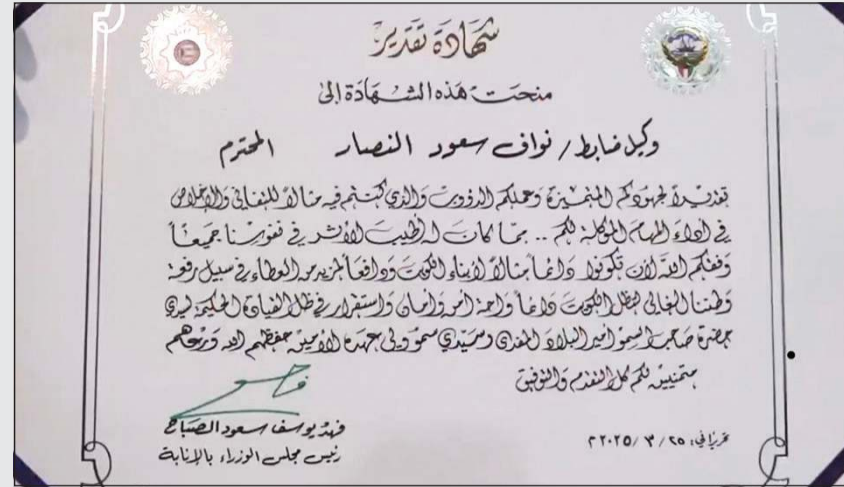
شهادة تقدير

منحت هذه الشهادة الى

وكيل ضابط/ نواف سعود النصار المحترم

تقديراً لجهودكم المتميزة وعملكم الدؤوب والذي تجسد فيه مثالاً للتفاني والإخلاص في اداء المهام الموكلة لكم .. مما كان له طيب الأثر في نفوسنا جميعاً وفضلكم الله لأن تكونوا دائماً مثالاً لأبناء الكويت وأوفياء لنبذ مزيد من العطاء في سبيل رفعة وطننا الغالي لتظل الكويت دائماً واحة أمن وأمان واستقرار في ظل القيادة الحكيمة لـ حضرة صاحب السمو أمير البلاد المفدى وسمو ولي العهد الأمين حفظهما الله ورعاهما

متمنين لكم كل التقدم والتوفيق

فهد يوسف سعود الصباح
رئيس مجلس الوزراء بالإنابة

تحريراً في: ٢٥ / ٣ / ٢٠٢٥